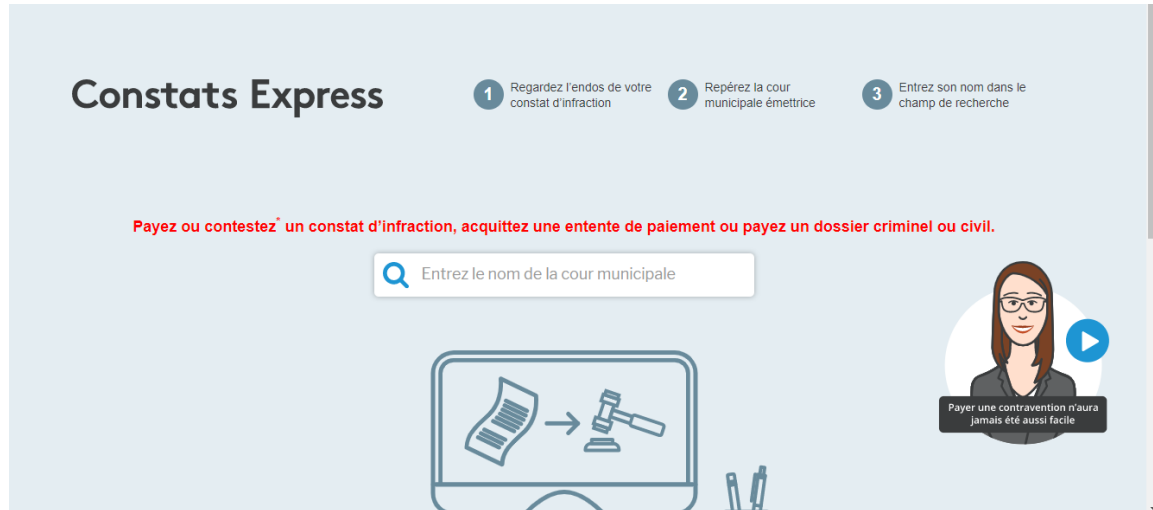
Constats Express

1 Regardez l'endos de votre constat d'infraction

2 Repérez la cour municipale émettrice

3 Entrez son nom dans le champ de recherche

Payez ou contestez* un constat d'infraction, acquittez une entente de paiement ou payez un dossier criminel ou civil.

Entrez le nom de la cour municipale

Payer une contravention n'aura jamais été aussi facile